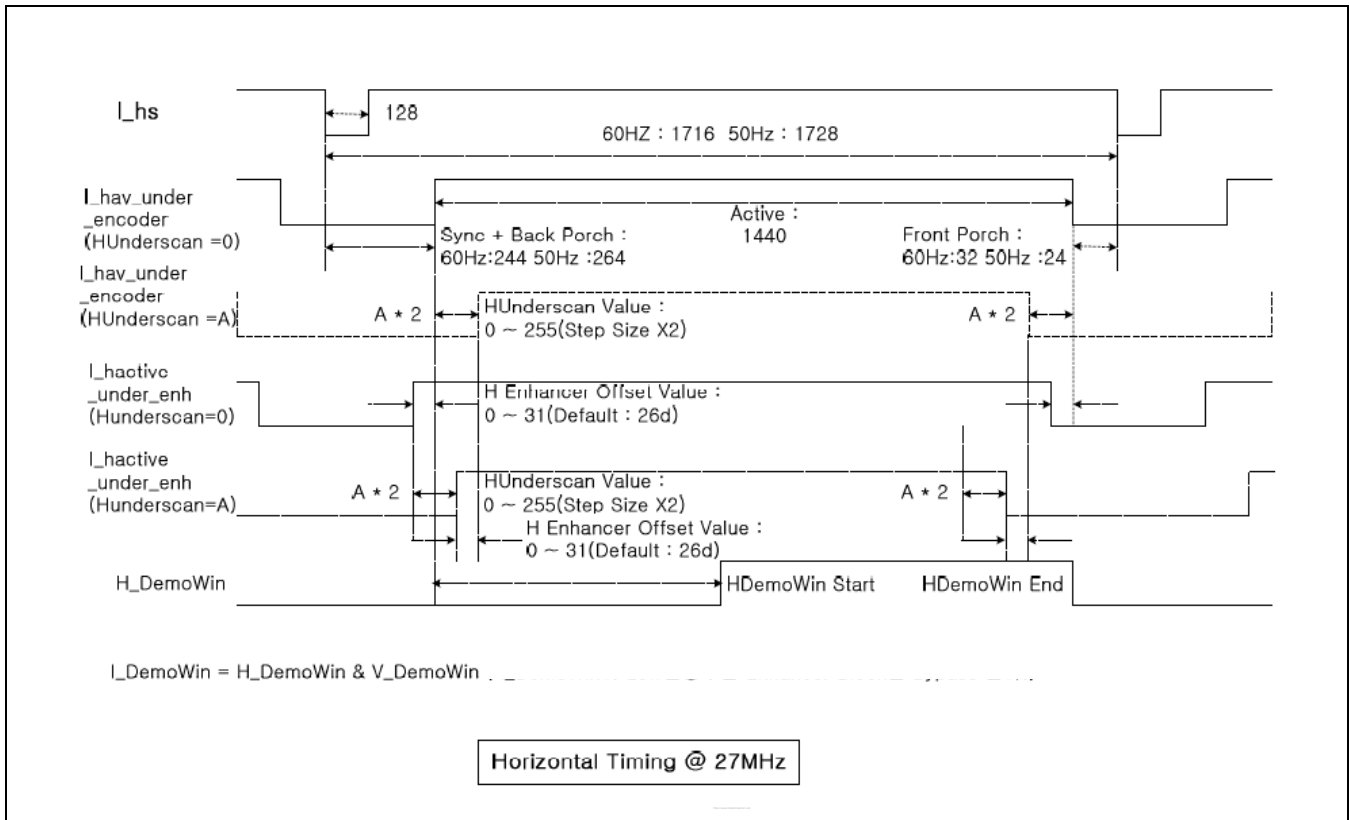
I_hs

128

60HZ : 1716 50Hz : 1728

I_hav_under _encoder (HUnderscan =0)

Active : 1440

Sync + Back Porch : 60Hz:244 50Hz :264

Front Porch : 60Hz:32 50Hz :24

I_hav_under _encoder (HUnderscan =A)

A * 2

HUnderscan Value : 0 ~ 255(Step Size X2)

A * 2

I_hactive _under_enh (Hunderscan=0)

H Enhancer Offset Value : 0 ~ 31(Default : 26d)

I_hactive _under_enh (Hunderscan=A)

A * 2

HUnderscan Value : 0 ~ 255(Step Size X2)

H Enhancer Offset Value : 0 ~ 31(Default : 26d)

A * 2

H_DemoWin

HDemoWin Start

HDemoWin End

I_DemoWin = H_DemoWin & V_DemoWin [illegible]

Horizontal Timing @ 27MHz